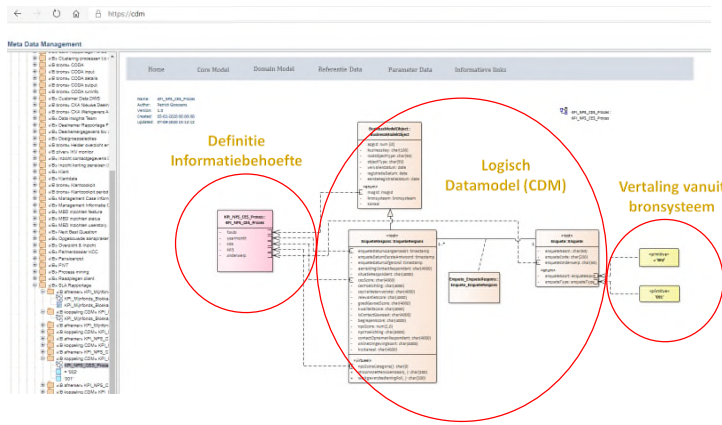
https://cdm

Meta Data Management

Home
Core Model
Domain Model
Referentie Data
Parameter Data
Informatieve links

Name: KPI_NPS_CDS_Proces
Author:
Version: 1.0
Created:
Updated:

Definitie Informatiebehoefte

Logisch Datamodel (CDM)

Vertaling vanuit bronsysteem

KPI_NPS_CDS_Proces::KPI_NPS_CDS_Proces

EnquêteRespons::EnquêteRespons

Enquête::Enquête

Dossier_EnquêteRespons::Enquête_EnquêteRespons

«primitive» RRP

«primitive» TRC